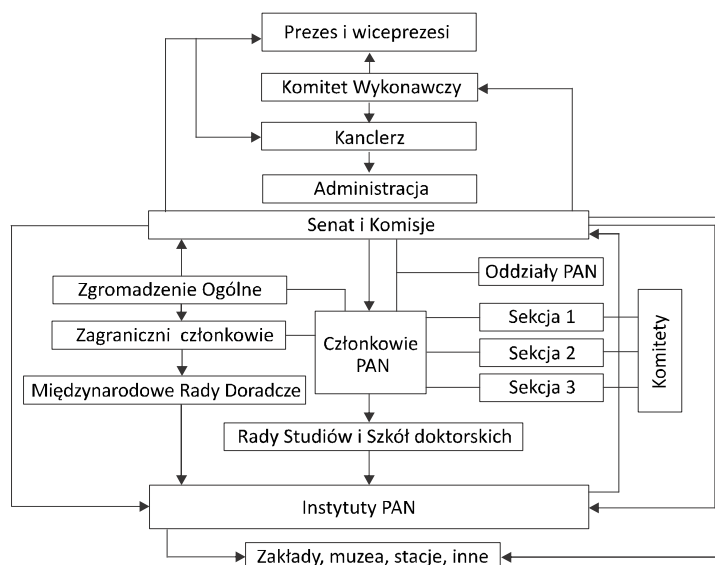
Prezes i wiceprezesi

Komitet Wykonawczy

Kanclerz

Administracja

Senat i Komisje

Oddziały PAN

Zgromadzenie Ogólne

Zagraniczni członkowie

Członkowie PAN

Sekcja 1

Sekcja 2

Sekcja 3

Komitety

Międzynarodowe Rady Doradcze

Rady Studiów i Szkół doktorskich

Instytuty PAN

Zakłady, muzea, stacje, inne